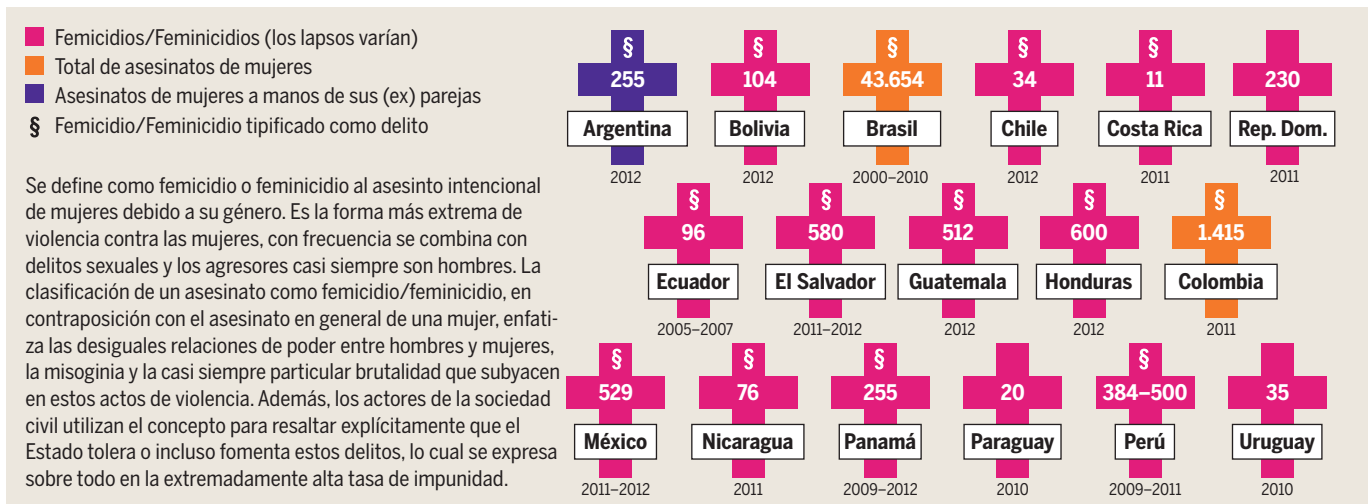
Femicidios/Feminicidios (los lapsos varían)
Total de asesinatos de mujeres
Asesinatos de mujeres a manos de sus (ex) parejas
§ Femicidio/Feminicidio tipificado como delito

Se define como femicidio o feminicidio al asesinto intencional de mujeres debido a su género. Es la forma más extrema de violencia contra las mujeres, con frecuencia se combina con delitos sexuales y los agresores casi siempre son hombres. La clasificación de un asesinato como femicidio/feminicidio, en contraposición con el asesinato en general de una mujer, enfatiza las desiguales relaciones de poder entre hombres y mujeres, la misoginia y la casi siempre particular brutalidad que subyacen en estos actos de violencia. Además, los actores de la sociedad civil utilizan el concepto para resaltar explícitamente que el Estado tolera o incluso fomenta estos delitos, lo cual se expresa sobre todo en la extremadamente alta tasa de impunidad.

§ 255 Argentina 2012
§ 104 Bolivia 2012
§ 43.654 Brasil 2000–2010
§ 34 Chile 2012
§ 11 Costa Rica 2011
230 Rep. Dom. 2011
§ 96 Ecuador 2005–2007
§ 580 El Salvador 2011–2012
§ 512 Guatemala 2012
§ 600 Honduras 2012
§ 1.415 Colombia 2011
§ 529 México 2011–2012
§ 76 Nicaragua 2011
§ 255 Panamá 2009–2012
20 Paraguay 2010
§ 384–500 Perú 2009–2011
35 Uruguay 2010